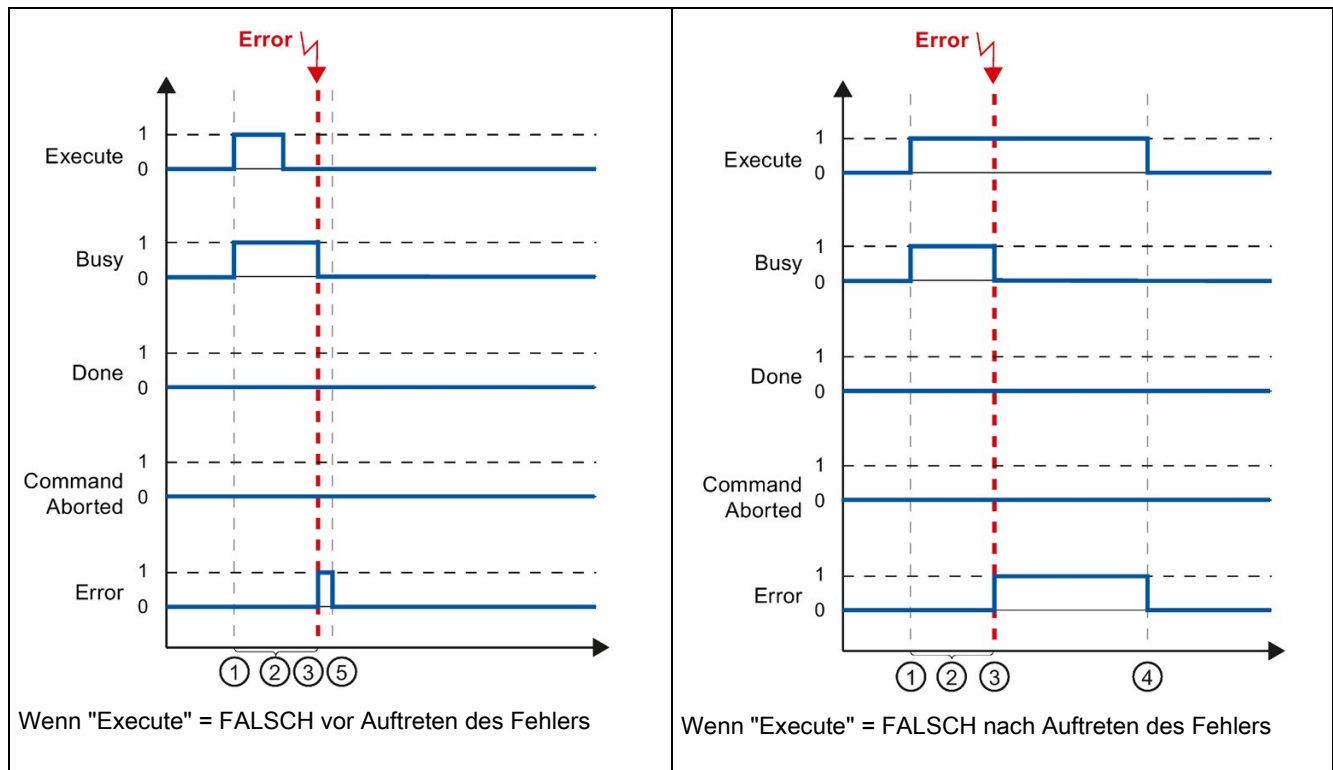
| Error | Error |
|---|---|
| Execute 1 0<br>Busy 1 0<br>Done 1 0<br>Command Aborted 1 0<br>Error 1 0<br>① ② ③ ⑤<br>Wenn "Execute" = FALSCH vor Auftreten des Fehlers | Execute 1 0<br>Busy 1 0<br>Done 1 0<br>Command Aborted 1 0<br>Error 1 0<br>① ② ③ ④<br>Wenn "Execute" = FALSCH nach Auftreten des Fehlers |